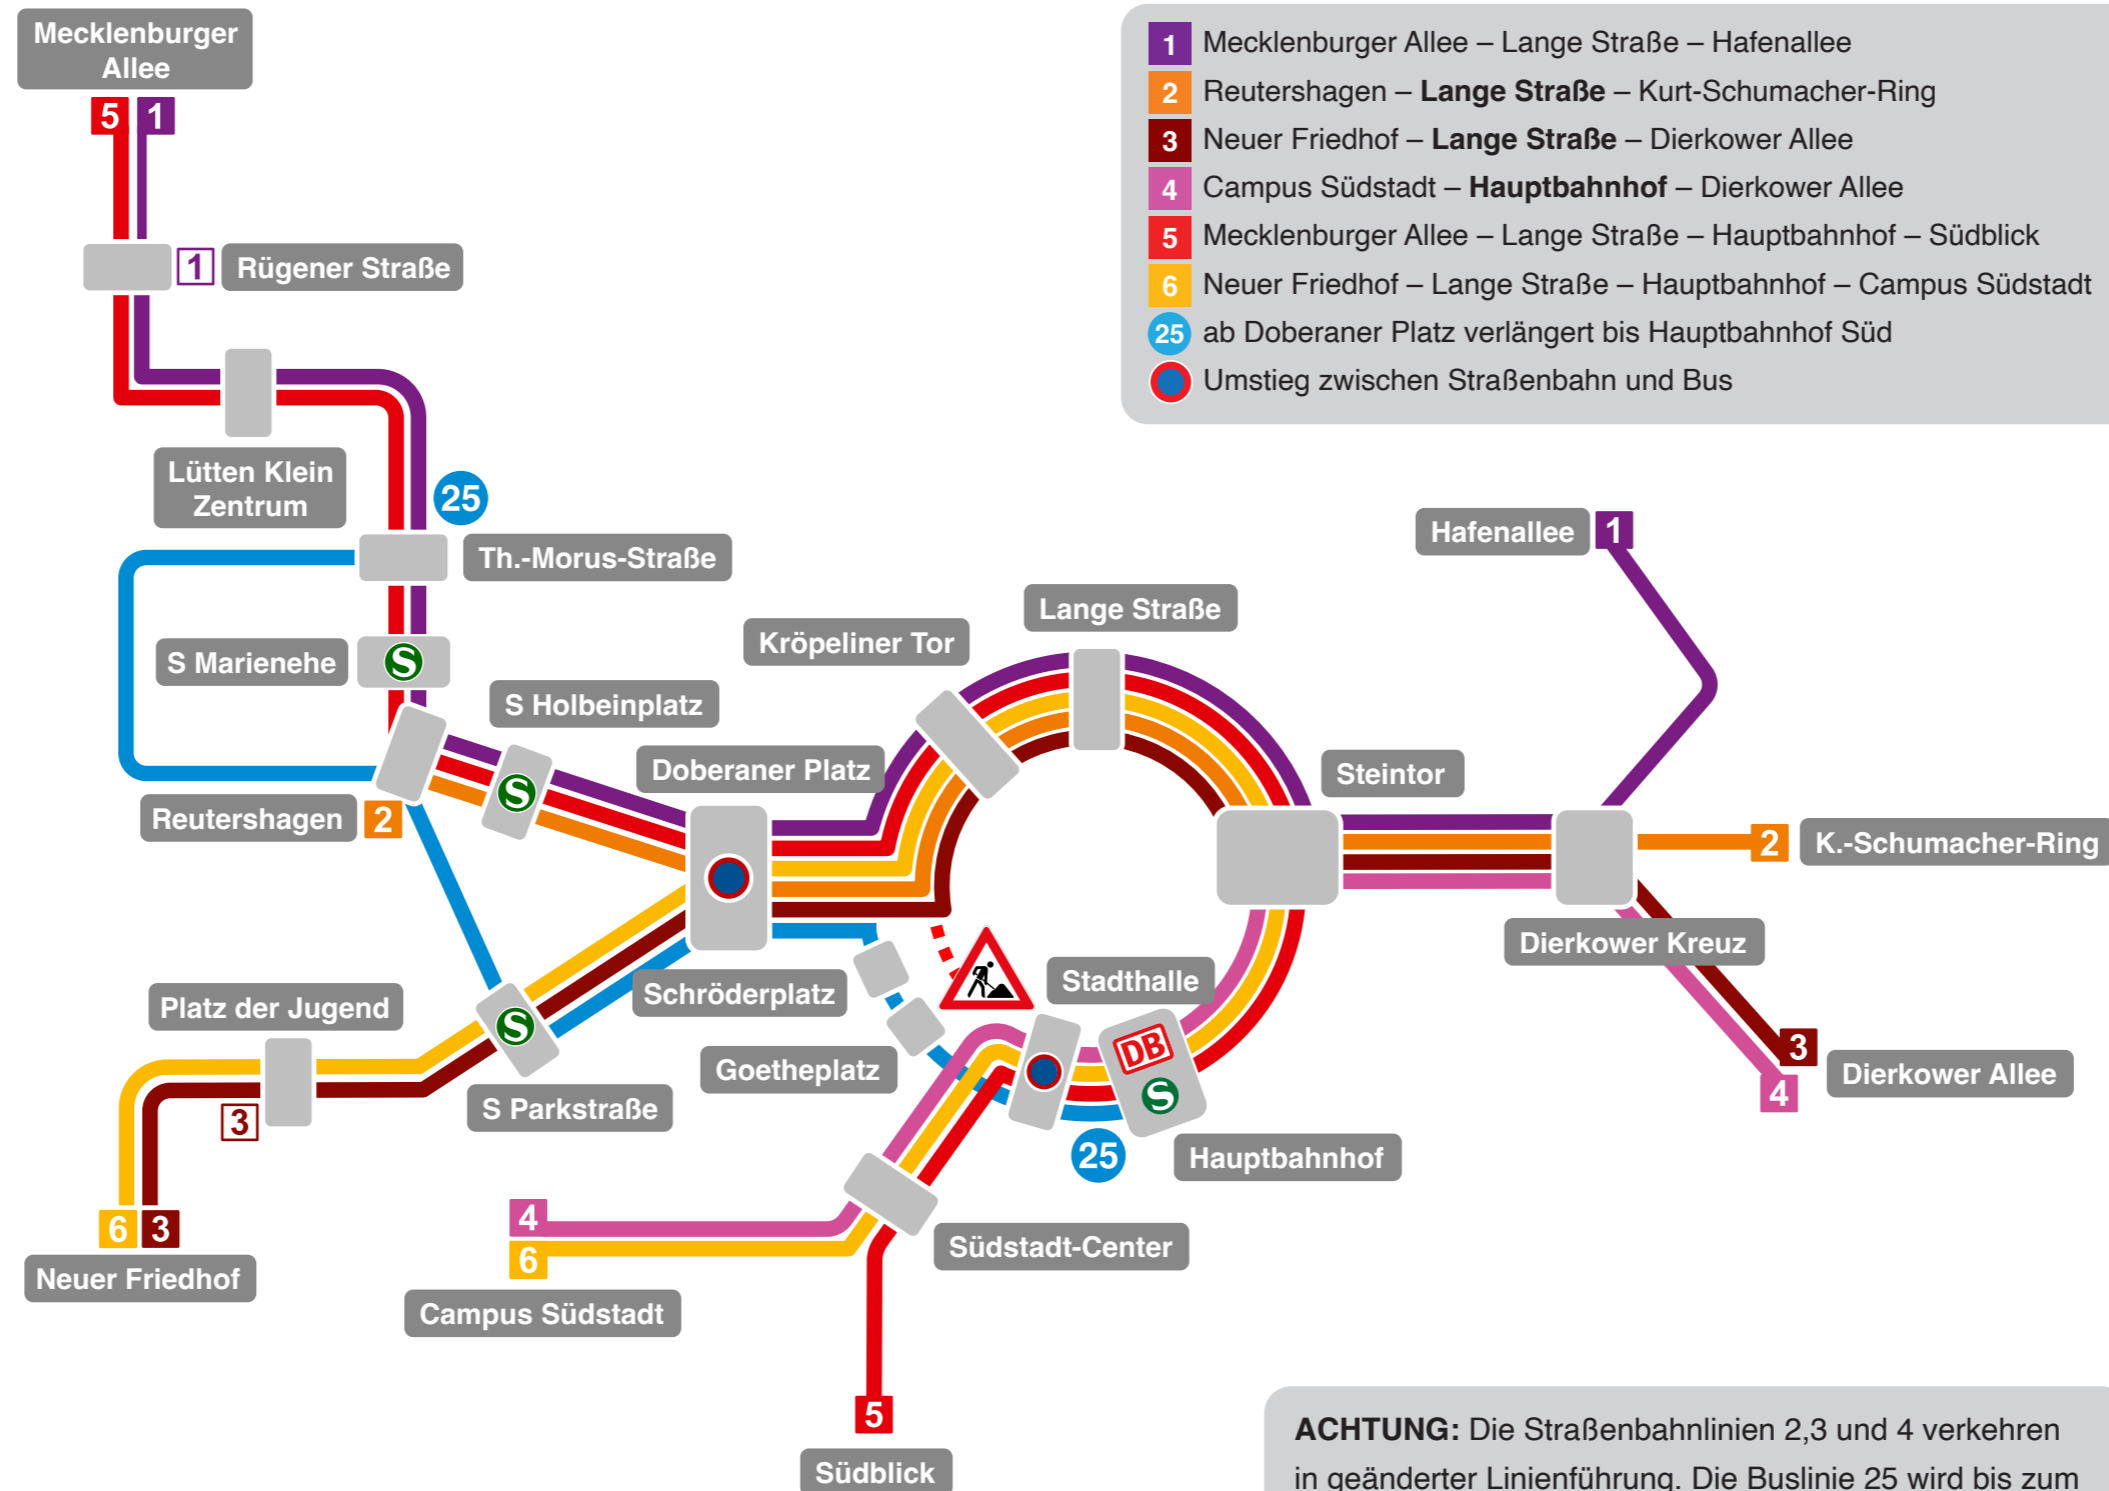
1 Mecklenburger Allee – Lange Straße – Hafenallee
2 Reutershagen – **Lange Straße** – Kurt-Schumacher-Ring
3 Neuer Friedhof – **Lange Straße** – Dierkower Allee
4 Campus Südstadt – **Hauptbahnhof** – Dierkower Allee
5 Mecklenburger Allee – Lange Straße – Hauptbahnhof – Südblick
6 Neuer Friedhof – Lange Straße – Hauptbahnhof – Campus Südstadt
25 ab Doberaner Platz verlängert bis Hauptbahnhof Süd
Umstieg zwischen Straßenbahn und Bus

Mecklenburger Allee
5 1
1 Rügener Straße
Lütten Klein Zentrum
25
Th.-Morus-Straße
S Marienehe
S
S Holbeinplatz
S
Reutershagen 2
Kröpeliner Tor
Lange Straße
Hafenallee 1
Doberaner Platz
Steintor
2 K.-Schumacher-Ring
Dierkower Kreuz
Schröderplatz
Stadthalle
Platz der Jugend
S
Goetheplatz
DB
S
3
3 Dierkower Allee
4
S Parkstraße
25
Hauptbahnhof
6 3
Neuer Friedhof
4
6
Campus Südstadt
Südstadt-Center
5
Südblick

**ACHTUNG:** Die Straßenbahnlinien 2,3 und 4 verkehren in geänderter Linienführung. Die Buslinie 25 wird bis zum